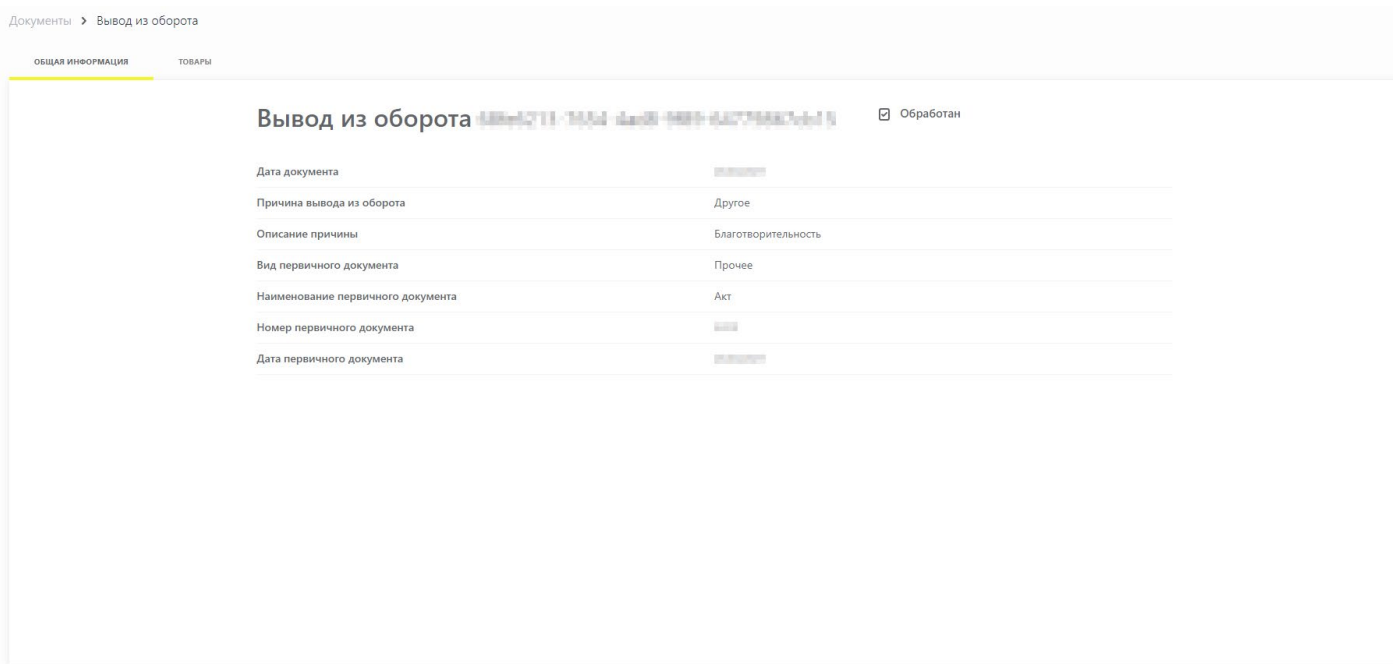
Документы > Вывод из оборота

ОБЩАЯ ИНФОРМАЦИЯ ТОВАРЫ

Вывод из оборота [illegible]

Обработан

| | |
|---|---|
| Дата документа | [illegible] |
| Причина вывода из оборота | Другое |
| Описание причины | Благотворительность |
| Вид первичного документа | Прочее |
| Наименование первичного документа | Акт |
| Номер первичного документа | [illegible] |
| Дата первичного документа | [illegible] |